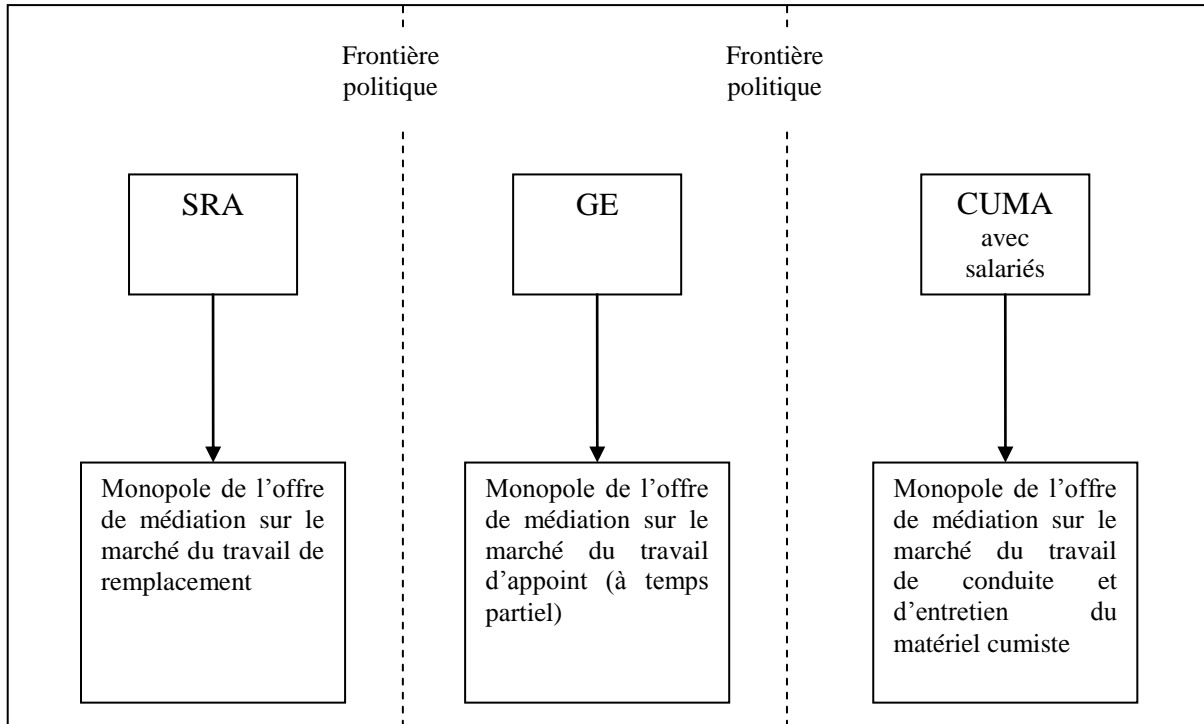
Frontière politique

Frontière politique

SRA

GE

CUMA avec salariés

Monopole de l’offre de médiation sur le marché du travail de remplacement

Monopole de l’offre de médiation sur le marché du travail d’appoint (à temps partiel)

Monopole de l’offre de médiation sur le marché du travail de conduite et d’entretien du matériel cumiste